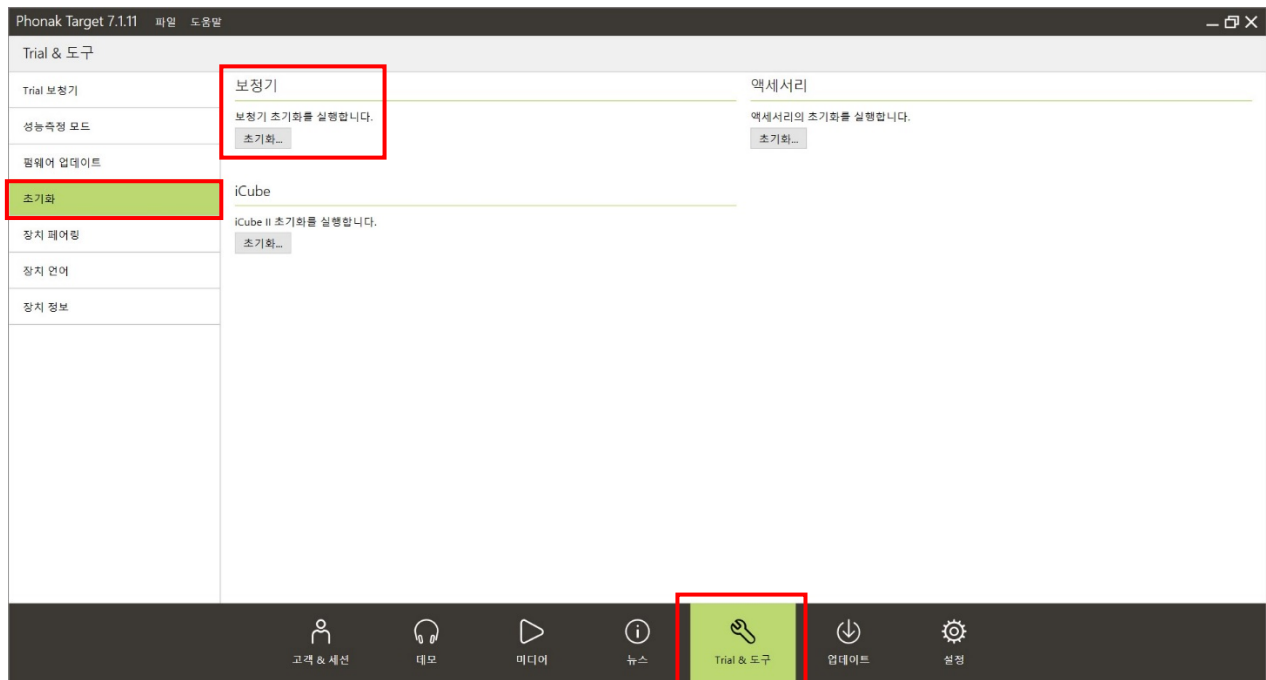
Phonak Target 7.1.11 파일 도움말

Trial & 도구

Trial 보청기
성능측정 모드
펌웨어 업데이트
초기화
장치 페어링
장치 언어
장치 정보

보청기
보청기 초기화를 실행합니다.
초기화...

액세서리
액세서리의 초기화를 실행합니다.
초기화...

iCube
iCube II 초기화를 실행합니다.
초기화...

고객 & 세션
데모
미디어
뉴스
Trial & 도구
업데이트
설정